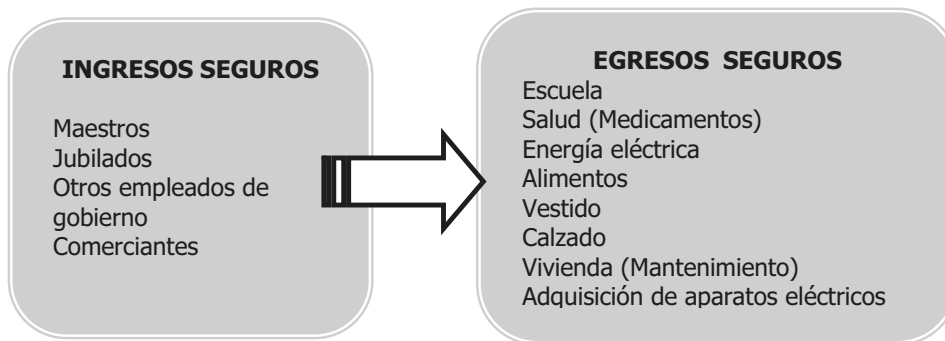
INGRESOS SEGUROS

Maestros
Jubilados
Otros empleados de gobierno
Comerciantes

EGRESOS SEGUROS

Escuela
Salud (Medicamentos)
Energía eléctrica
Alimentos
Vestido
Calzado
Vivienda (Mantenimiento)
Adquisición de aparatos eléctricos